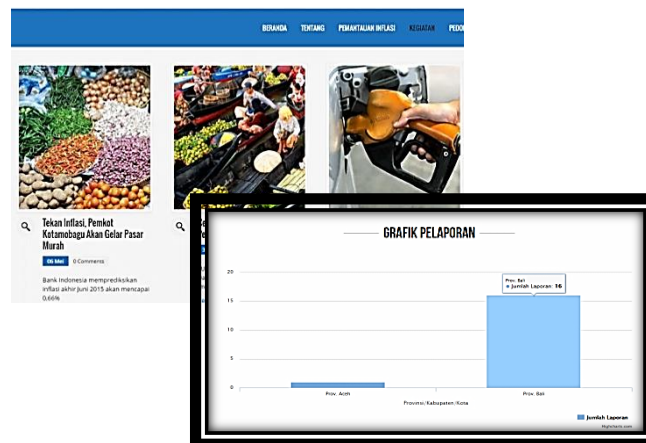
BERANDA TENTANG PEMANTAUAN INFLASI KEGIATAN PEDO

Tekan Inflasi, Pemkot Kotamobagu Akan Gelar Pasar Murah

06 Mei 0 Comments

Bank Indonesia memprediksikan inflasi akhir Juni 2015 akan mencapai 0,66%

GRAFIK PELAPORAN

20
15
10
5
0

Prov. Bali
● Jumlah Laporan: 16

Prov. Aceh
Prov. Bali

Provinsi / Kabupaten / Kota

Jumlah Laporan

Highcharts.com